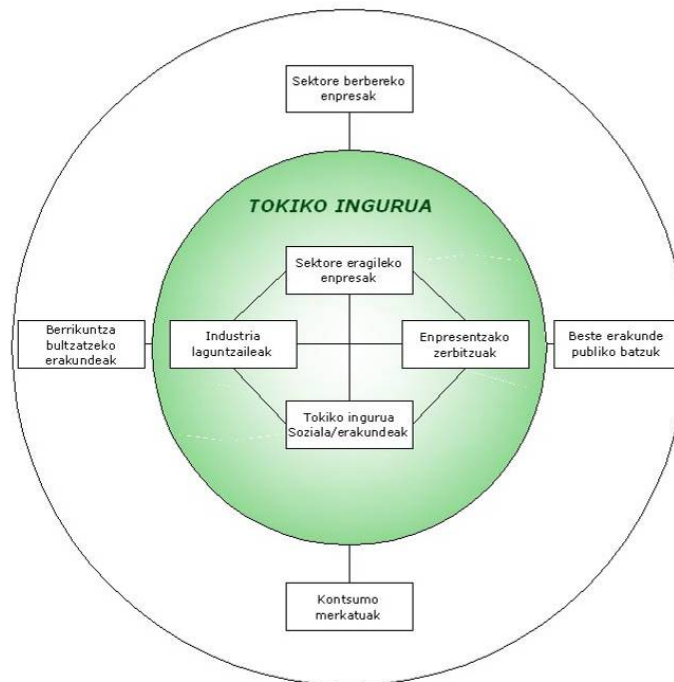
Sektore berbereko enpresak

TOKIKO INGURUA

Sektore eragileko enpresak

Berrikuntza bultzatzeko erakundeak

Industria laguntzaileak

Enpresentzako zerbitzuak

Beste erakunde publiko batzuk

Tokiko ingurua Soziala/erakundeak

Kontsumo merkatuak